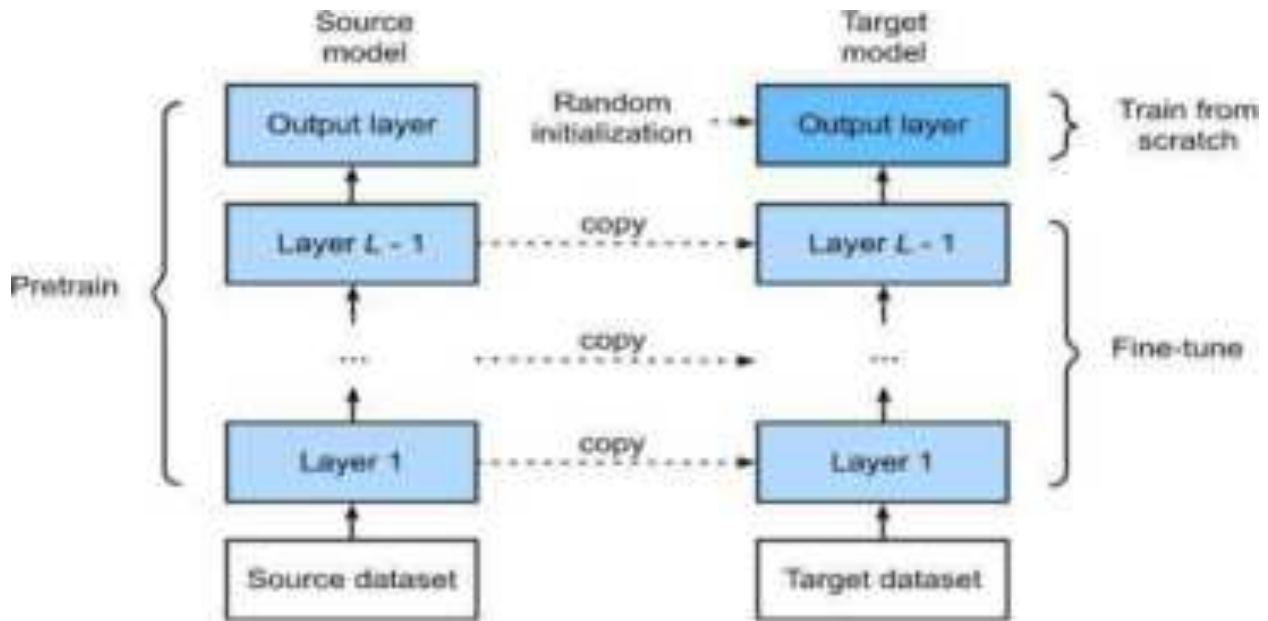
Source model

Target model

Output layer

Random initialization

Output layer

Train from scratch

Layer $L$ - 1

copy

Layer $L$ - 1

Pretrain

...

copy

...

Fine-tune

Layer 1

copy

Layer 1

Source dataset

Target dataset